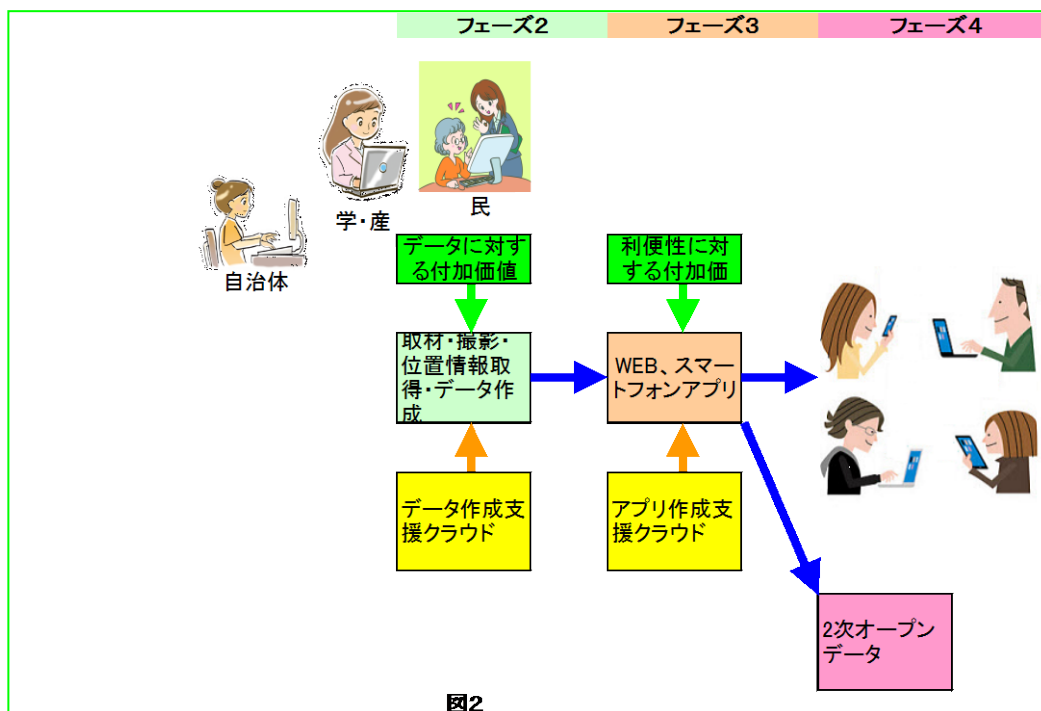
フェーズ2

フェーズ3

フェーズ4

学・産

民

自治体

データに対する付加価値

利便性に対する付加価

取材・撮影・位置情報取得・データ作成

WEB、スマートフォンアプリ

データ作成支援クラウド

アプリ作成支援クラウド

2次オープンデータ

図2